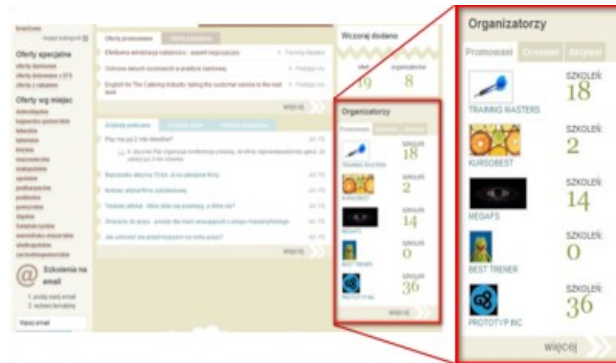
Organizatorzy

Promowani | Oceniani | Aktywni

TRAINING MASTERS
SZKOLEŃ: 18

KURSOBEST
SZKOLEŃ: 2

MEGAFS
SZKOLEŃ: 14

BEST TRENER
SZKOLEŃ: 0

PROTOTYP INC
SZKOLEŃ: 36

więcej

Oferty specjalne

Oferty wg miejsc

Szkolenia na email

Oferty promowane

Efektywna administracja nieruchomości - aspekt negocjacyjny

Ochrona danych osobowych w praktyce biurowej

English for The Catering Industry: taking the customer service to the next level

więcej

Wczoraj dodano

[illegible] 19 | organizatorów 8

Organizatorzy

Promowani

TRAINING MASTERS
SZKOLEŃ: 18

KURSOBEST
SZKOLEŃ: 2

MEGAFS
SZKOLEŃ: 14

Best Trener
SZKOLEŃ: 0

PROTOTYP INC
SZKOLEŃ: 36

więcej

Pisz mi po 2 nie działa?

Bezrobotny otrzyma 70 tys. zł na założenie firmy

Kodeks własnej firmy szkoleniowej

Tradowy aktywa - firmy płace się posiłują, a firma się?

Wracamy do pracy - porada dla mam wracających z urlopu macierzyńskiego

Jak wytłumaczyć się przed klientem na kolej prace?

więcej